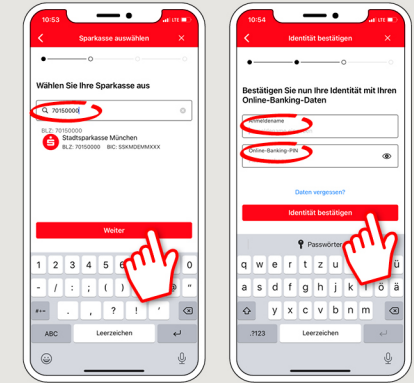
10:53

Sparkasse auswählen

Wählen Sie Ihre Sparkasse aus

70150000

BLZ: 70150000

Stadtsparkasse München

BLZ: 70150000 BIC: SSKMDEMMXXX

Weiter

1 2 3 4 5 6 7 8 9 0

- / : ; ( ) € & @ "

#+= . , ? ! '

ABC Leerzeichen

10:54

Identität bestätigen

Bestätigen Sie nun Ihre Identität mit Ihren Online-Banking-Daten

Anmeldename

Online-Banking-PIN

Daten vergessen?

Identität bestätigen

Passwörter

q w e r t z u i o p ü

a s d f g h j k l ö ä

y x c v b n m

.?123 Leerzeichen